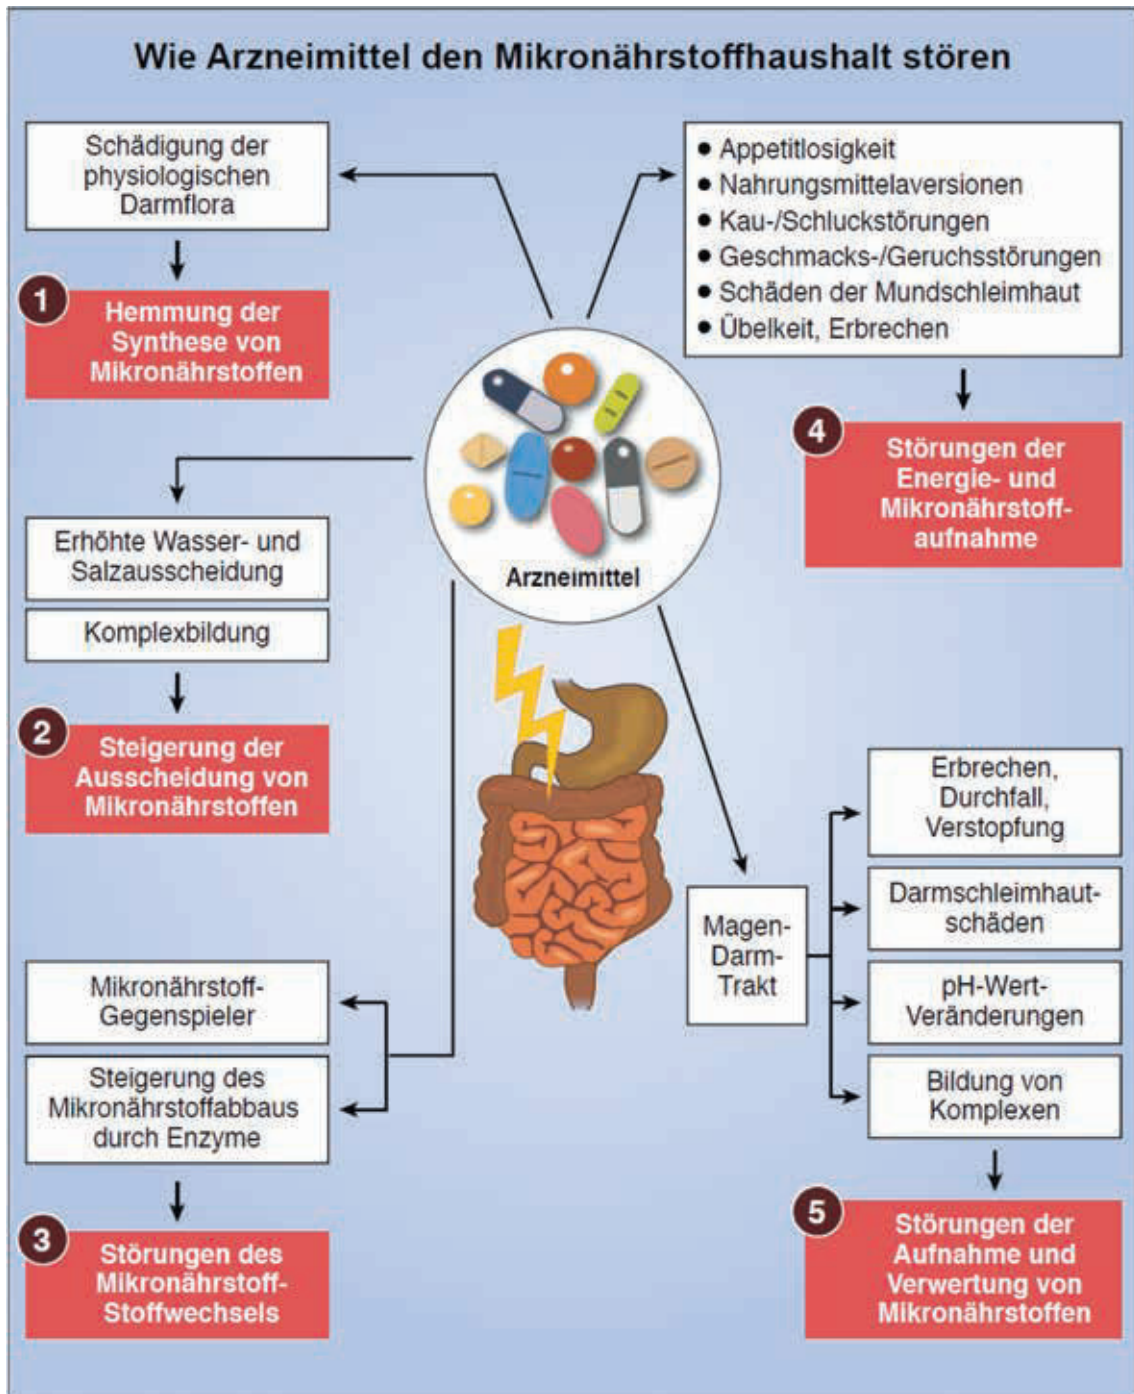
Wie Arzneimittel den Mikronährstoffhaushalt stören

Schädigung der physiologischen Darmflora

1 Hemmung der Synthese von Mikronährstoffen

• Appetitlosigkeit
• Nahrungsmittelaversionen
• Kau-/Schluckstörungen
• Geschmacks-/Geruchsstörungen
• Schäden der Mundschleimhaut
• Übelkeit, Erbrechen

4 Störungen der Energie- und Mikronährstoffaufnahme

Arzneimittel

Erhöhte Wasser- und Salzausscheidung

Komplexbildung

2 Steigerung der Ausscheidung von Mikronährstoffen

Erbrechen, Durchfall, Verstopfung

Darmschleimhautschäden

Magen-Darm-Trakt

pH-Wert-Veränderungen

Bildung von Komplexen

Mikronährstoff-Gegenspieler

Steigerung des Mikronährstoffabbaus durch Enzyme

3 Störungen des Mikronährstoff-Stoffwechsels

5 Störungen der Aufnahme und Verwertung von Mikronährstoffen